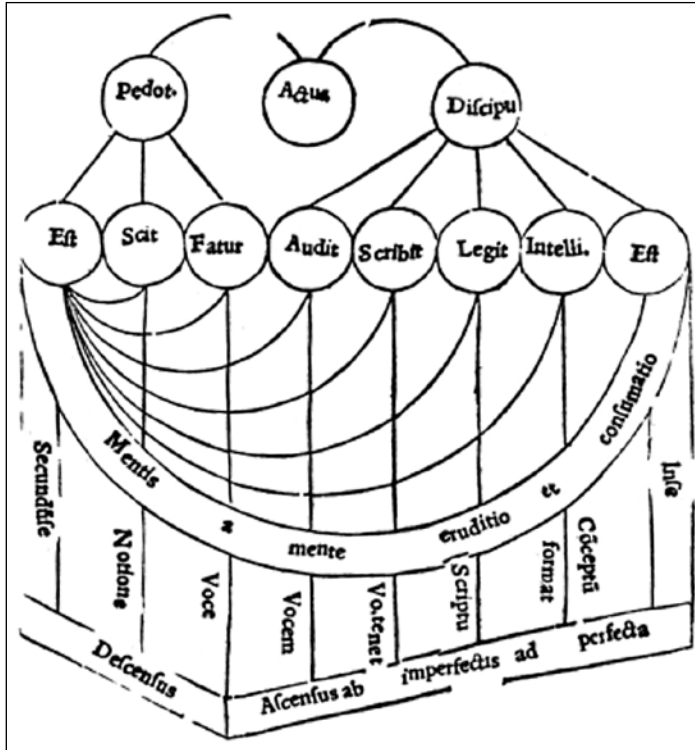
Pedot.

Actus

Discipu

Est

Scit

Fatur

Audit

Scribit

Legit

Intelli.

Est

Mentis a mente eruditio et consumatio

Secundsse

Notione

Voce

Vocem

Vo.tenet

Scriptu

format

Cõceptu

Inse

Descensus

Ascensus ab imperfectis ad perfecta